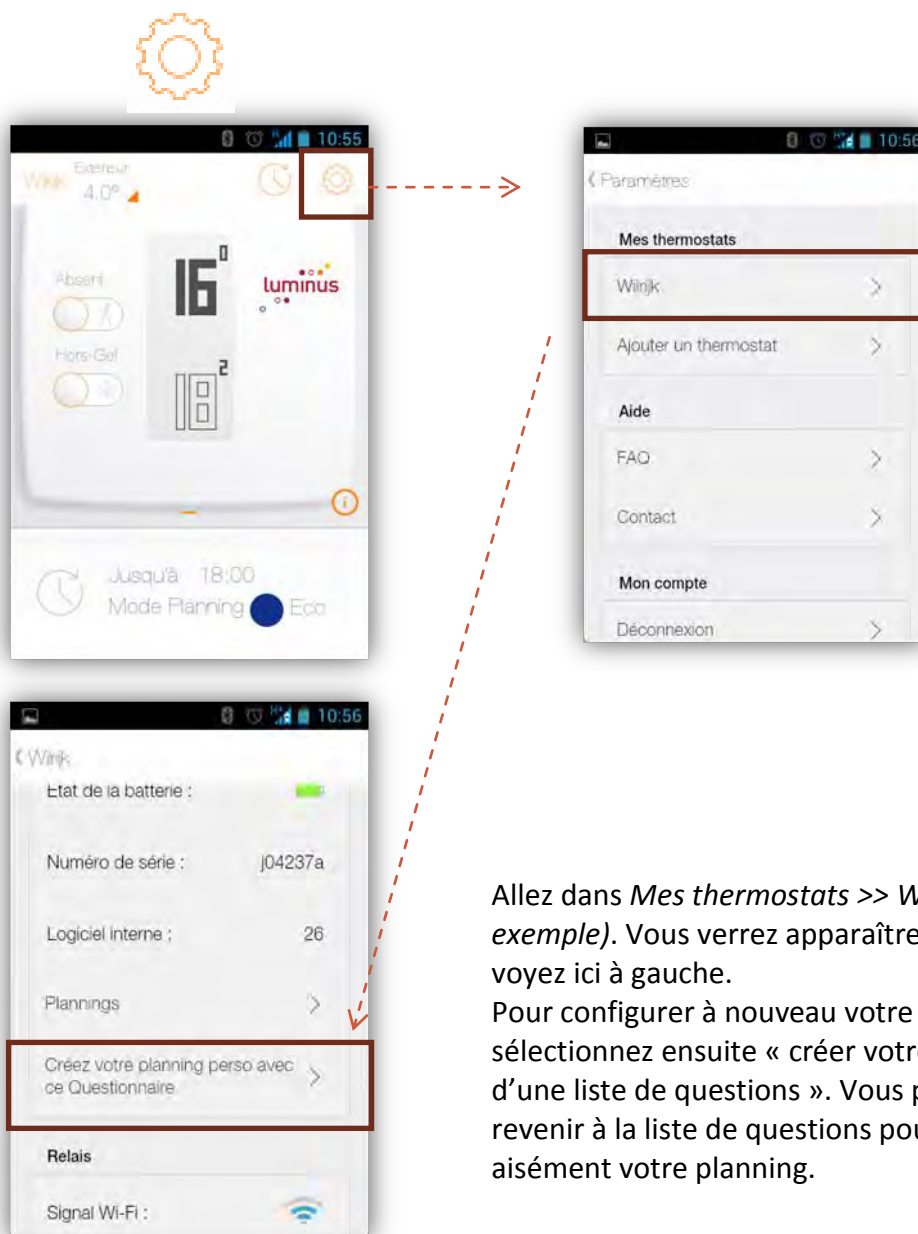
10:55

Wiink Extérieur 4.0°

Absent

Hors-Gel

16

18

luminus

Jusqu'à 18:00

Mode Planning Eco

10:56

‹ Paramètres

Mes thermostats

Wiinjk

Ajouter un thermostat

Aide

FAQ

Contact

Mon compte

Déconnexion

10:56

‹ Wiinjk

Etat de la batterie :

Numéro de série : j04237a

Logiciel interne : 26

Plannings

Créez votre planning perso avec ce Questionnaire

Relais

Signal Wi-Fi :

Allez dans *Mes thermostats >> W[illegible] exemple)*. Vous verrez apparaître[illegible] voyez ici à gauche.
Pour configurer à nouveau votre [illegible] sélectionnez ensuite « créer votr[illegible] d'une liste de questions ». Vous p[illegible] revenir à la liste de questions pou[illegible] aisément votre planning.